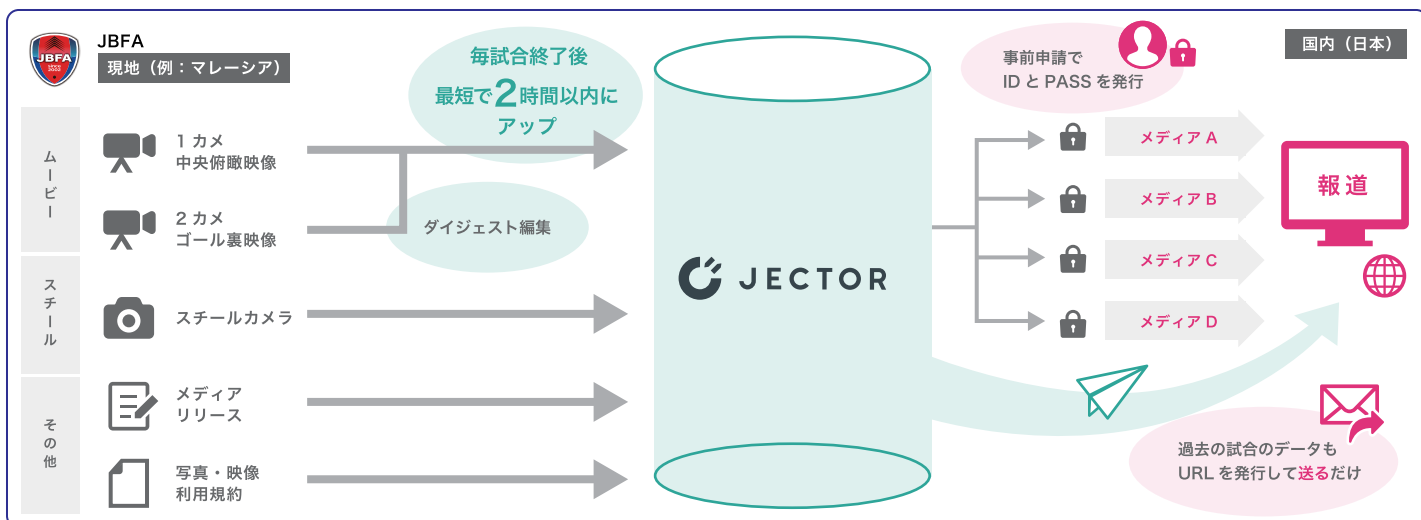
JBFA

JBFA
現地（例：マレーシア）

毎試合終了後
最短で2時間以内に
アップ

事前申請で
ID と PASS を発行

国内（日本）

ムービー

1 カメ
中央俯瞰映像

2 カメ
ゴール裏映像

ダイジェスト編集

スチール

スチールカメラ

その他

メディア
リリース

写真・映像
利用規約

JECTOR

メディア A
メディア B
メディア C
メディア D

報道

過去の試合のデータも
URL を発行して送るだけ